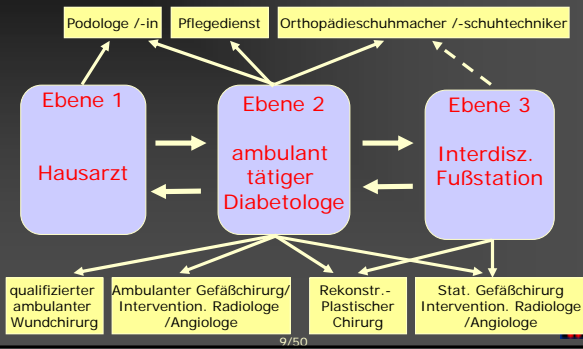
Podologe /-in

Pflegedienst

Orthopädieschuhmacher /-schuhtechniker

Ebene 1

Hausarzt

Ebene 2

ambulant tätiger Diabetologe

Ebene 3

Interdisz. Fußstation

qualifizierter ambulanter Wundchirurg

Ambulanter Gefäßchirurg/ Intervention. Radiologe /Angiologe

Rekonstr.- Plastischer Chirurg

Stat. Gefäßchirurg Intervention. Radiologe /Angiologe

9/50